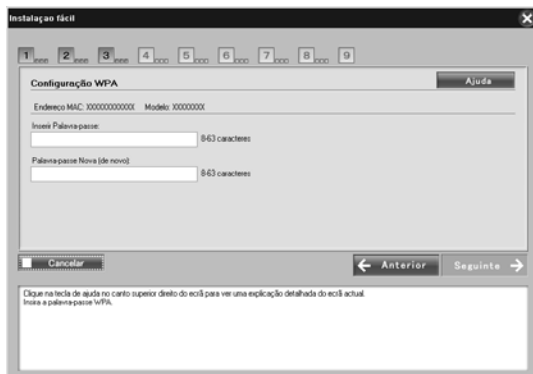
Instalaçao fácil

1 2 3 4 5 6 7 8 9

Configuração WPA

Ajuda

Endereço MAC: XXXXXXXXXXXX Modelo: XXXXXXXX

Inserir Palavra-passe:

8-63 caracteres

Palavra-passe Nova (de novo):

8-63 caracteres

Cancelar

Anterior

Seguinte

Clique na tecla de ajuda no canto superior direito do ecrã para ver uma explicação detalhada do ecrã actual.
Insira a palavra-passe WPA.